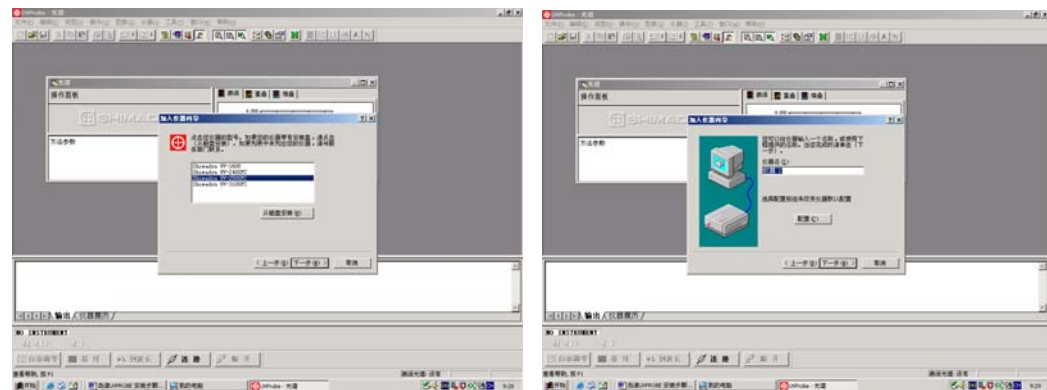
UVProbe - 光谱

操作面板

加入仪器向导

Shimadzu UV-1600
Shimadzu UV-2450PC
Shimadzu UV-2550PC
Shimadzu UV-3100PC

从磁盘安装(D)...

< 上一步(B) 下一步(N) > 取消

方法参数

输出 仪器履历

NO INSTRUMENT

自动调零 基线 波长 连接 关闭

查看帮助, 按F1

开始 UVProbe - 光谱

UVProbe - 光谱

操作面板

加入仪器向导

仪器名(I):

配置(C)...

< 上一步(B) 下一步(N) > 取消

方法参数

输出 仪器履历

NO INSTRUMENT

自动调零 基线 波长 连接 关闭

查看帮助, 按F1

开始 UVProbe - 光谱